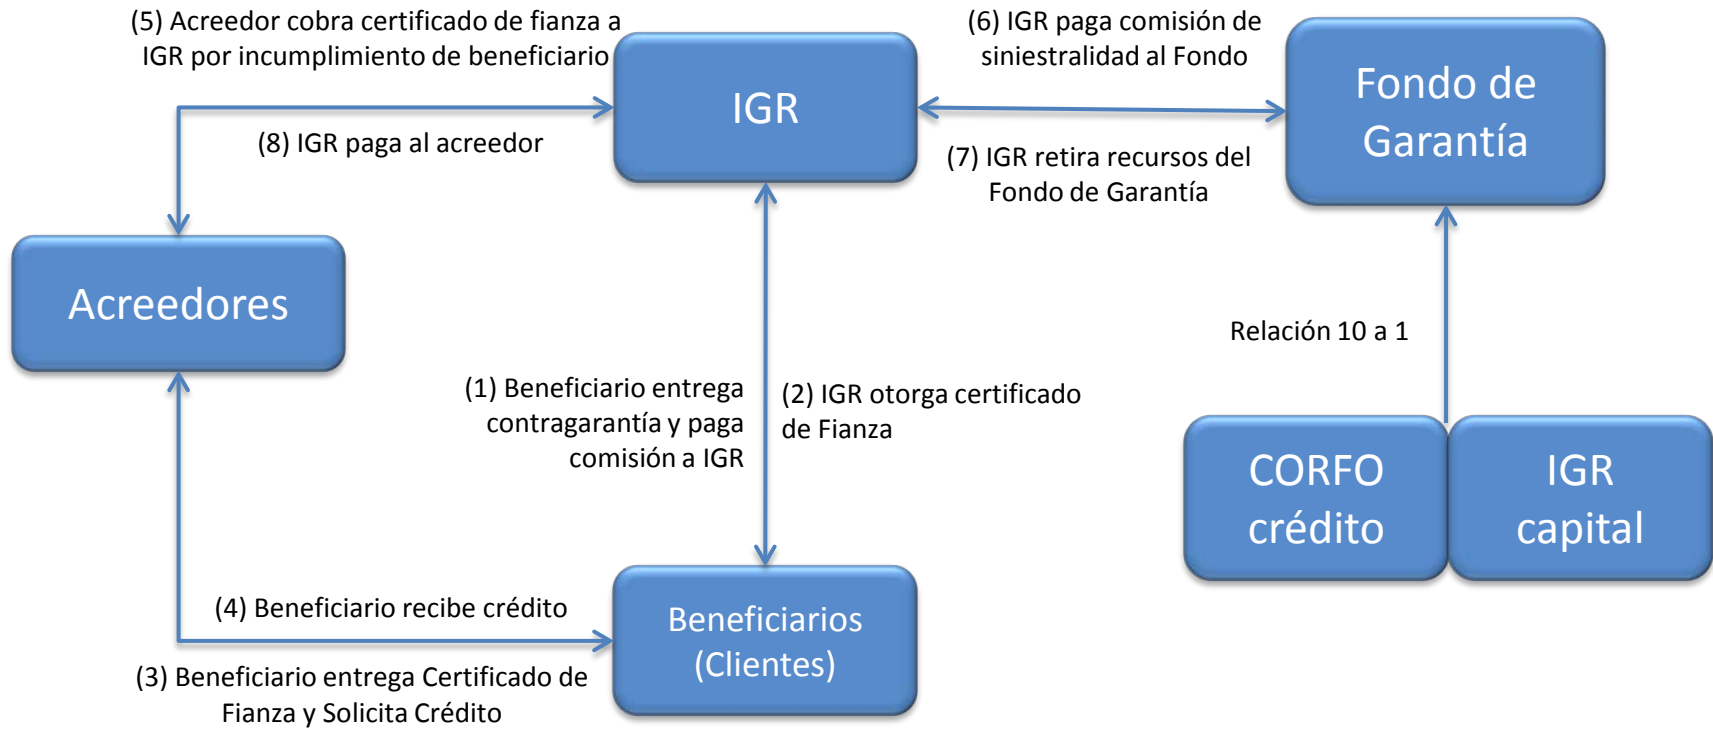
(5) Acreedor cobra certificado de fianza a IGR por incumplimiento de beneficiario

IGR

(6) IGR paga comisión de siniestralidad al Fondo

Fondo de Garantía

(8) IGR paga al acreedor

(7) IGR retira recursos del Fondo de Garantía

Acreedores

Relación 10 a 1

(1) Beneficiario entrega contragarantía y paga comisión a IGR

(2) IGR otorga certificado de Fianza

CORFO crédito

IGR capital

(4) Beneficiario recibe crédito

Beneficiarios (Clientes)

(3) Beneficiario entrega Certificado de Fianza y Solicita Crédito